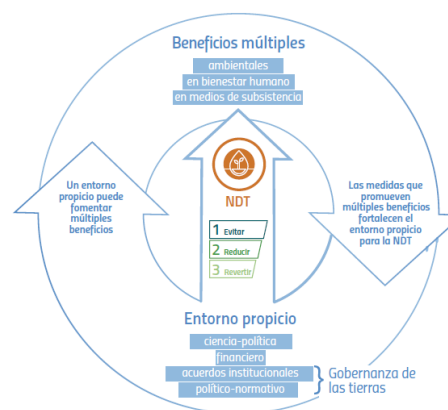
Beneficios múltiples

ambientales
en bienestar humano
en medios de subsistencia

Un entorno propicio puede fomentar múltiples beneficios

NDT

1 Evitar
2 Reducir
3 Revertir

Las medidas que promueven múltiples beneficios fortalecen el entorno propicio para la NDT

Entorno propicio

ciencia-política
financiero
acuerdos institucionales
político-normativo

Gobernanza de las tierras